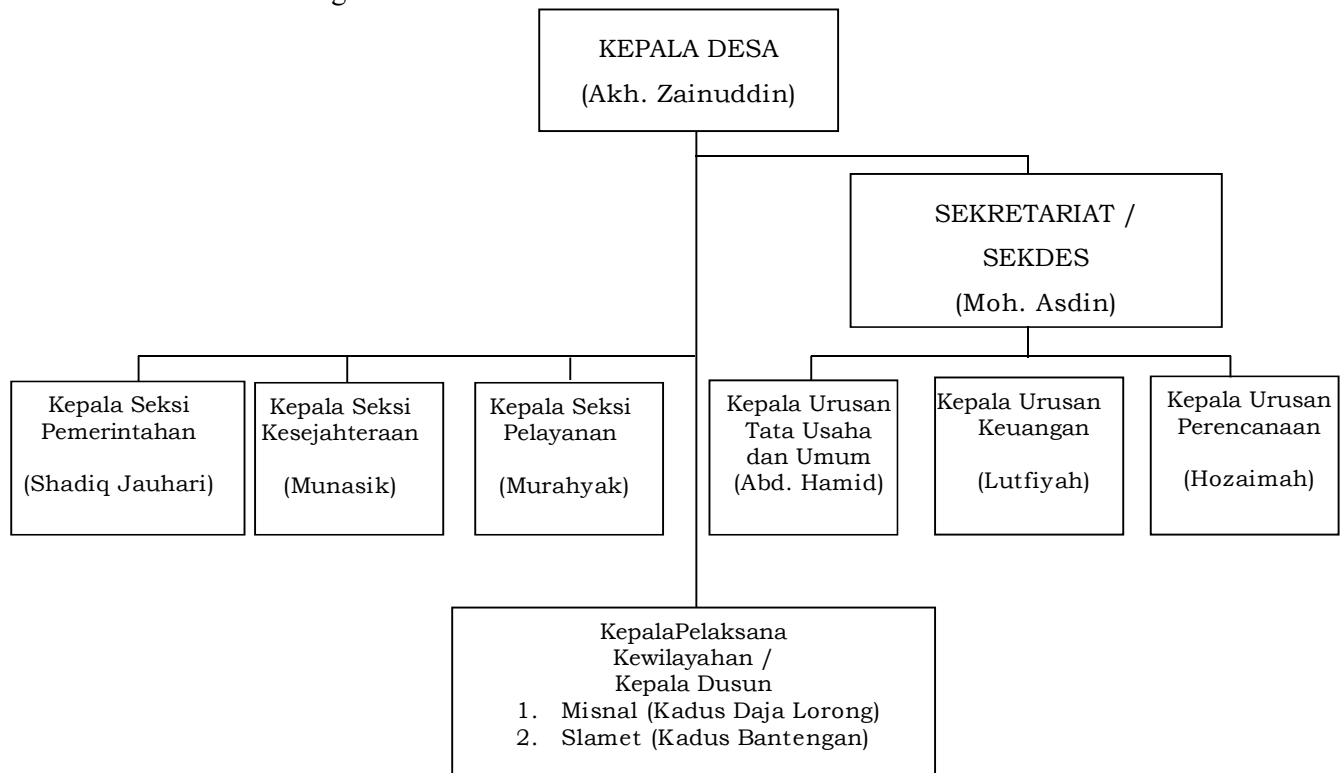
KEPALA DESA
(Akh. Zainuddin)

SEKRETARIAT / SEKDES
(Moh. Asdin)

Kepala Seksi Pemerintahan
(Shadiq Jauhari)

Kepala Seksi Kesejahteraan
(Munasik)

Kepala Seksi Pelayanan
(Murahyak)

Kepala Urusan Tata Usaha dan Umum
(Abd. Hamid)

Kepala Urusan Keuangan
(Lutfiyah)

Kepala Urusan Perencanaan
(Hozaimah)

KepalaPelaksana Kewilayahan / Kepala Dusun
1. Misnal (Kadus Daja Lorong)
2. Slamet (Kadus Bantengan)